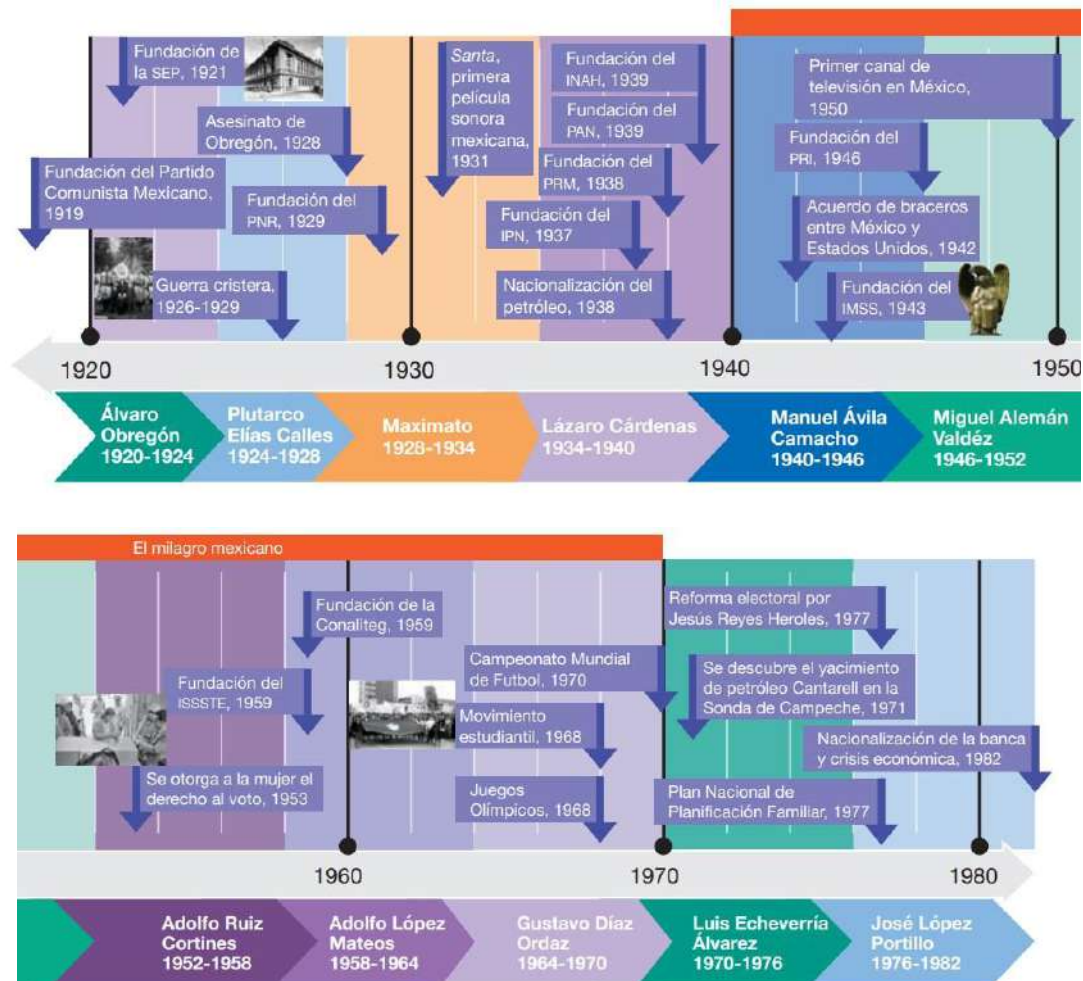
Fundación de la SEP, 1921

Asesinato de Obregón, 1928

Fundación del Partido Comunista Mexicano, 1919

Fundación del PNR, 1929

Guerra cristera, 1926-1929

*Santa*, primera película sonora mexicana, 1931

Fundación del INAH, 1939

Fundación del PAN, 1939

Fundación del PRM, 1938

Fundación del IPN, 1937

Nacionalización del petróleo, 1938

Primer canal de televisión en México, 1950

Fundación del PRI, 1946

Acuerdo de braceros entre México y Estados Unidos, 1942

Fundación del IMSS, 1943

1920

1930

1940

1950

Álvaro Obregón 1920-1924

Plutarco Elías Calles 1924-1928

Maximato 1928-1934

Lázaro Cárdenas 1934-1940

Manuel Ávila Camacho 1940-1946

Miguel Alemán Valdéz 1946-1952

El milagro mexicano

Fundación de la Conaliteg, 1959

Fundación del ISSSTE, 1959

Se otorga a la mujer el derecho al voto, 1953

Campeonato Mundial de Futbol, 1970

Movimiento estudiantil, 1968

Juegos Olímpicos, 1968

Reforma electoral por Jesús Reyes Heroles, 1977

Se descubre el yacimiento de petróleo Cantarell en la Sonda de Campeche, 1971

Nacionalización de la banca y crisis económica, 1982

Plan Nacional de Planificación Familiar, 1977

1960

1970

1980

Adolfo Ruiz Cortines 1952-1958

Adolfo López Mateos 1958-1964

Gustavo Díaz Ordaz 1964-1970

Luis Echeverría Álvarez 1970-1976

José López Portillo 1976-1982